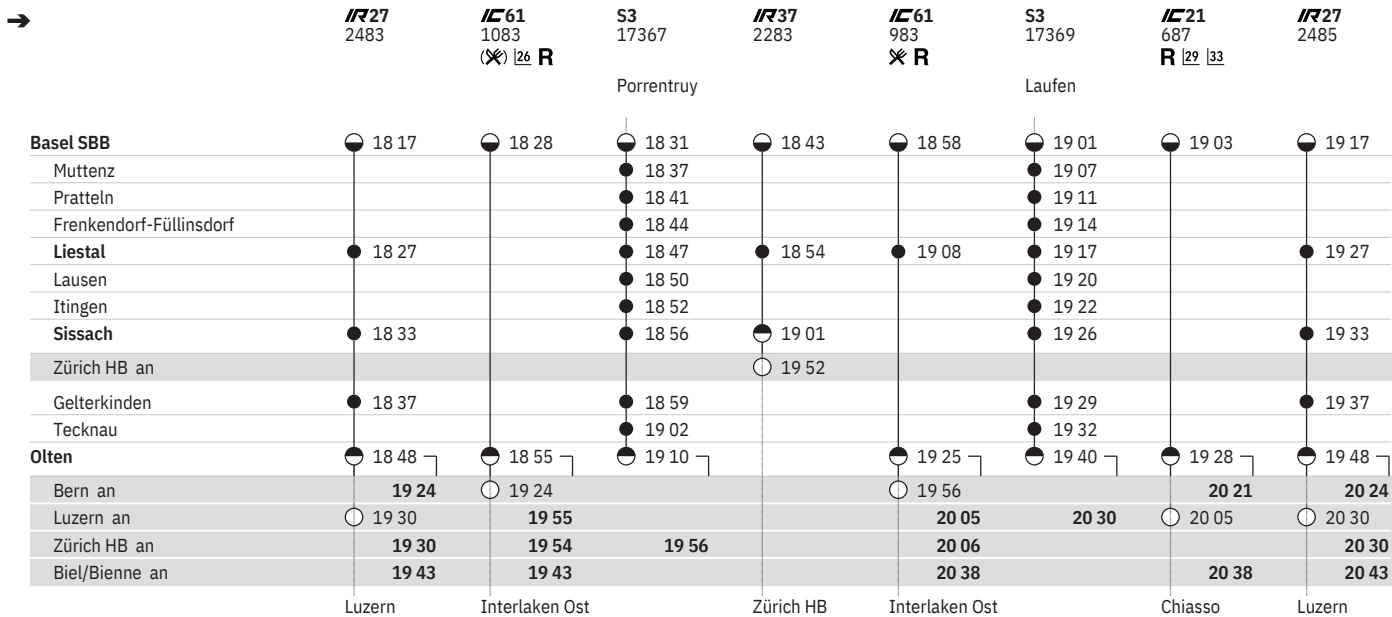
➔

| | IR 27 2483 | IC 61 1083 (✕) 26 R | S3 17367 Porrentruy | IR 37 2283 | IC 61 983 ✕ R | S3 17369 Laufen | IC 21 687 R 29 33 | IR 27 2485 |
|---|---|---|---|---|---|---|---|---|
| **Basel SBB** | 18 17 | 18 28 | 18 31 | 18 43 | 18 58 | 19 01 | 19 03 | 19 17 |
| Muttenz | | | 18 37 | | | 19 07 | | |
| Pratteln | | | 18 41 | | | 19 11 | | |
| Frenkendorf-Füllinsdorf | | | 18 44 | | | 19 14 | | |
| **Liestal** | 18 27 | | 18 47 | 18 54 | 19 08 | 19 17 | | 19 27 |
| Lausen | | | 18 50 | | | 19 20 | | |
| Itingen | | | 18 52 | | | 19 22 | | |
| **Sissach** | 18 33 | | 18 56 | 19 01 | | 19 26 | | 19 33 |
| Zürich HB an | | | | 19 52 | | | | |
| Gelterkinden | 18 37 | | 18 59 | | | 19 29 | | 19 37 |
| Tecknau | | | 19 02 | | | 19 32 | | |
| **Olten** | 18 48 | 18 55 | 19 10 | | 19 25 | 19 40 | 19 28 | 19 48 |
| Bern an | **19 24** | 19 24 | | | 19 56 | | **20 21** | **20 24** |
| Luzern an | 19 30 | **19 55** | | | **20 05** | **20 30** | 20 05 | 20 30 |
| Zürich HB an | **19 30** | **19 54** | **19 56** | | **20 06** | | | **20 30** |
| Biel/Bienne an | **19 43** | **19 43** | | | **20 38** | | **20 38** | **20 43** |
| | Luzern | Interlaken Ost | | Zürich HB | Interlaken Ost | | Chiasso | Luzern |